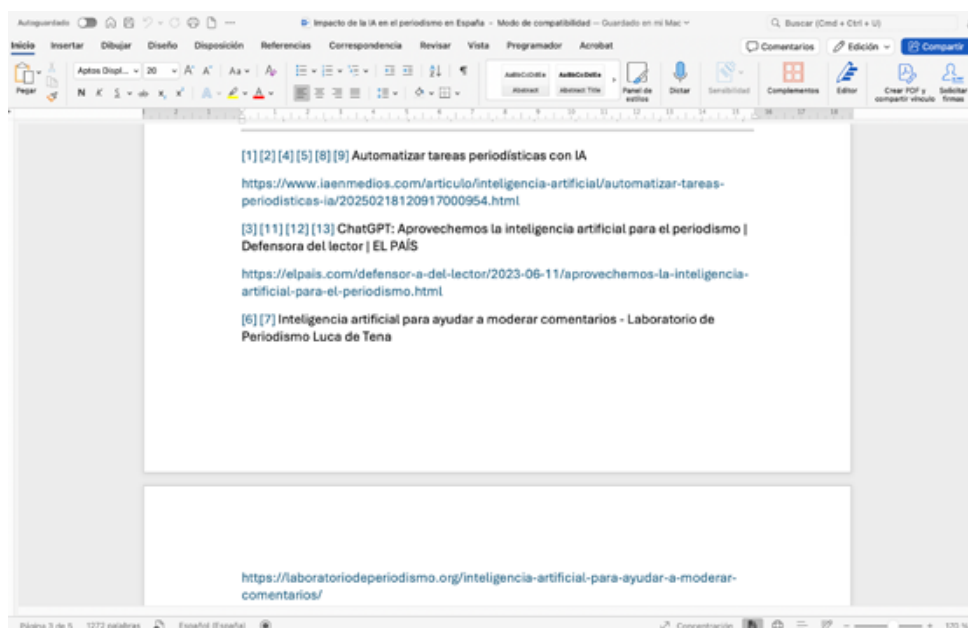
Autoguardado  Impacto de la IA en el periodismo en España - Modo de compatibilidad — Guardado en mi Mac  Buscar (Cmd + Ctrl + U)

Inicio  Insertar  Dibujar  Diseño  Disposición  Referencias  Correspondencia  Revisar  Vista  Programador  Acrobat  Comentarios  Edición  Compartir

Pegar  Aptos Displ...  20  AaBbCcDdEe Abstract  AaBbCcDdEe Abstract Title  Panel de estilos  Dictar  Sensibilidad  Complementos  Editor  Crear PDF y compartir vínculo  Solicitar firmas

[1] [2] [4] [5] [8] [9] Automatizar tareas periodísticas con IA

https://www.iaenmedios.com/articulo/inteligencia-artificial/automatizar-tareas-periodisticas-ia/20250218120917000954.html

[3] [11] [12] [13] ChatGPT: Aprovechemos la inteligencia artificial para el periodismo | Defensora del lector | EL PAÍS

https://elpais.com/defensor-a-del-lector/2023-06-11/aprovechemos-la-inteligencia-artificial-para-el-periodismo.html

[6] [7] Inteligencia artificial para ayudar a moderar comentarios - Laboratorio de Periodismo Luca de Tena

https://laboratoriodeperiodismo.org/inteligencia-artificial-para-ayudar-a-moderar-comentarios/

Página 3 de 5  1272 palabras  Español (España)  Concentración  120 %